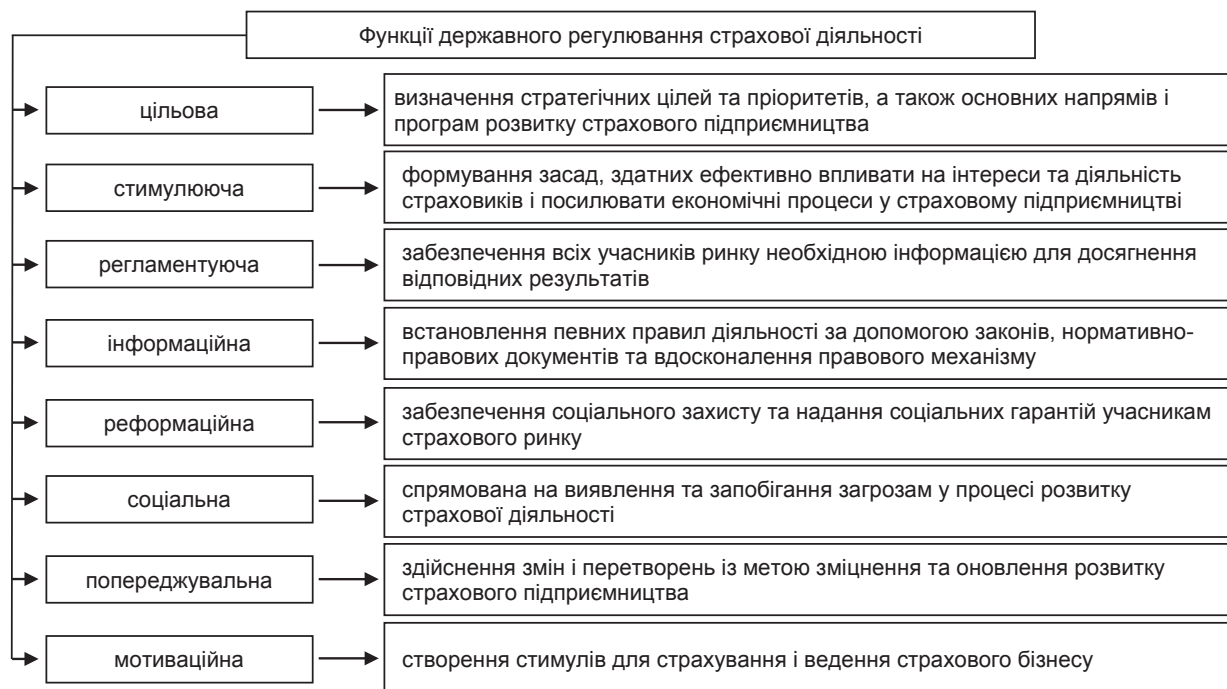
Функції державного регулювання страхової діяльності

цільова

визначення стратегічних цілей та пріоритетів, а також основних напрямів і програм розвитку страхового підприємництва

стимулююча

формування засад, здатних ефективно впливати на інтереси та діяльність страховиків і посилювати економічні процеси у страховому підприємництві

регламентуюча

забезпечення всіх учасників ринку необхідною інформацією для досягнення відповідних результатів

інформаційна

встановлення певних правил діяльності за допомогою законів, нормативно-правових документів та вдосконалення правового механізму

реформаційна

забезпечення соціального захисту та надання соціальних гарантій учасникам страхового ринку

соціальна

спрямована на виявлення та запобігання загрозам у процесі розвитку страхової діяльності

попереджувальна

здійснення змін і перетворень із метою зміцнення та оновлення розвитку страхового підприємництва

мотиваційна

створення стимулів для страхування і ведення страхового бізнесу